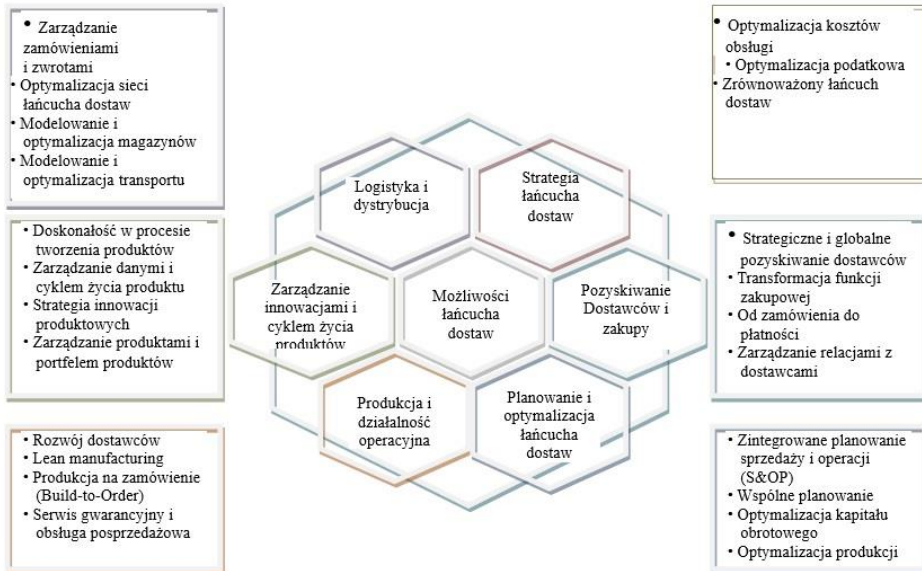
• Zarządzanie zamówieniami i zwrotami
• Optymalizacja sieci łańcucha dostaw
• Modelowanie i optymalizacja magazynów
• Modelowanie i optymalizacja transportu

• Optymalizacja kosztów obsługi
• Optymalizacja podatkowa
• Zrównoważony łańcuch dostaw

Logistyka i dystrybucja

Strategia łańcucha dostaw

Zarządzanie innowacjami i cyklem życia produktów

Możliwości łańcucha dostaw

Pozyskiwanie Dostawców i zakupy

Produkcja i działalność operacyjna

Planowanie i optymalizacja łańcucha dostaw

• Doskonałość w procesie tworzenia produktów
• Zarządzanie danymi i cyklem życia produktu
• Strategia innowacji produktowych
• Zarządzanie produktami i portfelem produktów

• Strategiczne i globalne pozyskiwanie dostawców
• Transformacja funkcji zakupowej
• Od zamówienia do płatności
• Zarządzanie relacjami z dostawcami

• Rozwój dostawców
• Lean manufacturing
• Produkcja na zamówienie (Build-to-Order)
• Serwis gwarancyjny i obsługa posprzedażowa

• Zintegrowane planowanie sprzedaży i operacji (S&OP)
• Wspólne planowanie
• Optymalizacja kapitału obrotowego
• Optymalizacja produkcji